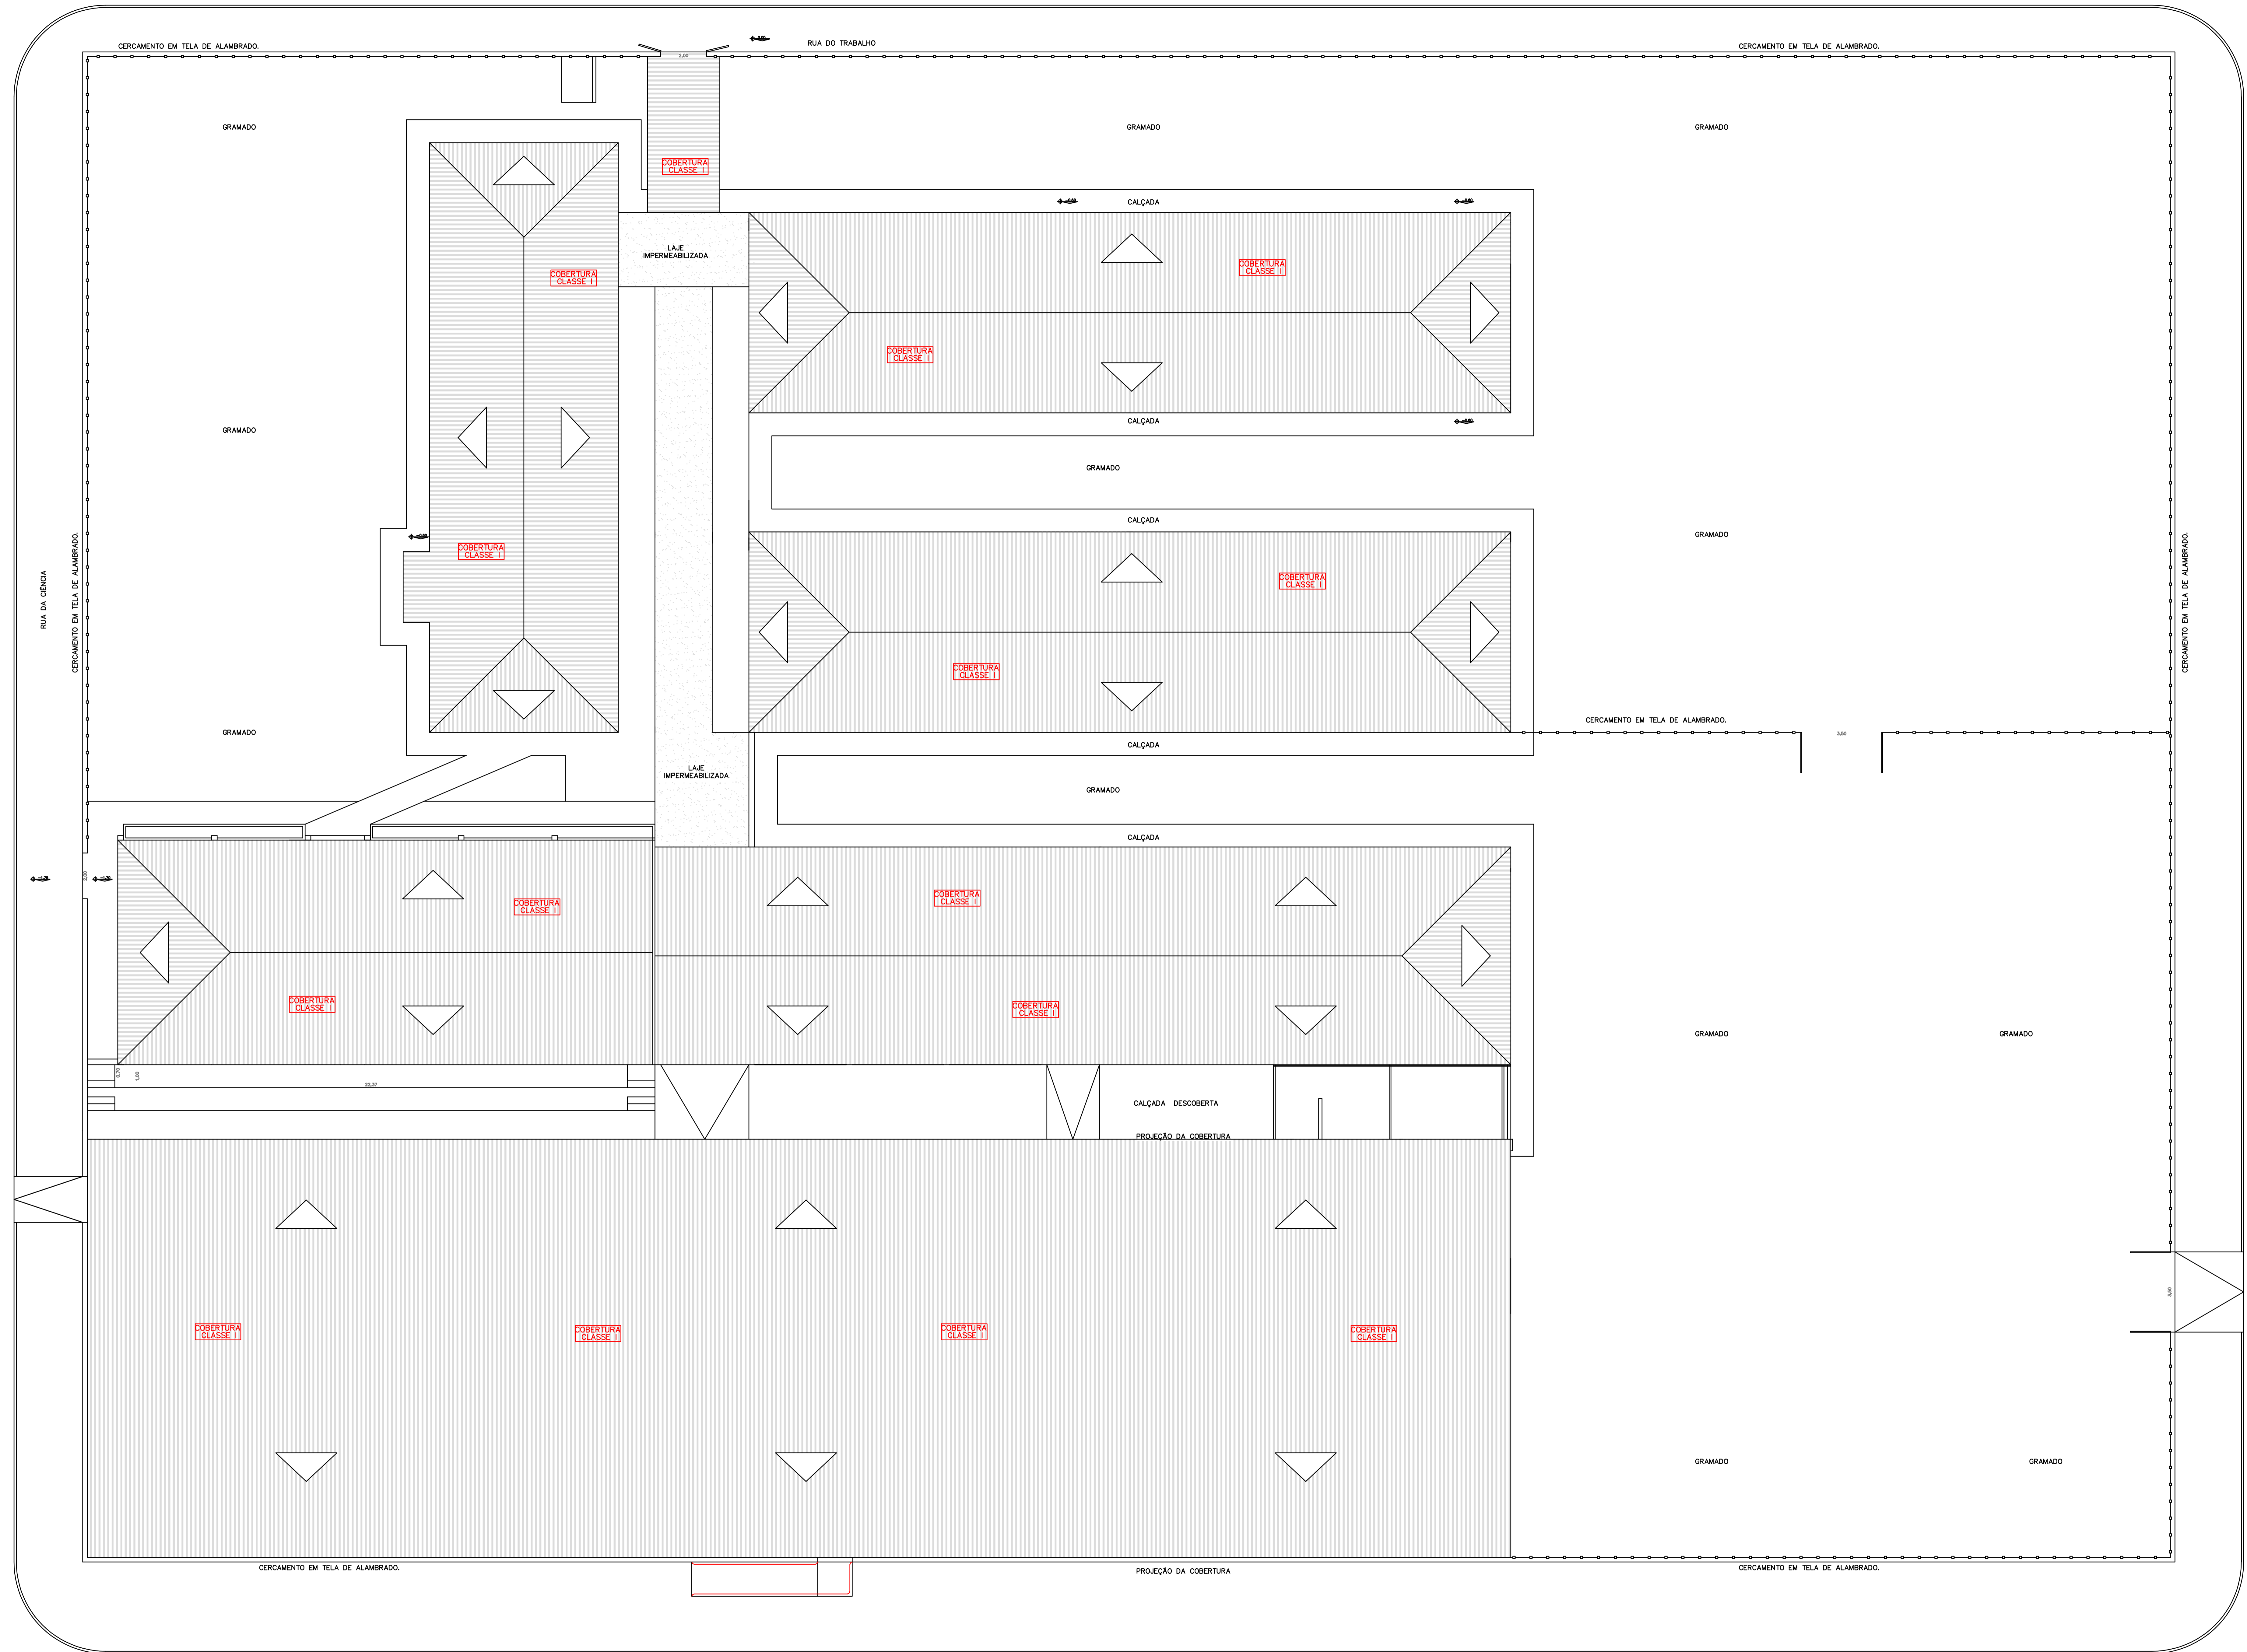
CERCAMENTO EM TELA DE ALAMBRADO.

RUA DO TRABALHO

CERCAMENTO EM TELA DE ALAMBRADO.

2,00

GRAMADO

GRAMADO

GRAMADO

COBERTURA CLASSE I

CALÇADA

LAJE IMPERMEABILIZADA

COBERTURA CLASSE I

COBERTURA CLASSE I

COBERTURA CLASSE I

GRAMADO

CALÇADA

GRAMADO

CALÇADA

RUA DA CIÊNCIA

CERCAMENTO EM TELA DE ALAMBRADO.

COBERTURA CLASSE I

GRAMADO

CERCAMENTO EM TELA DE ALAMBRADO.

COBERTURA CLASSE I

COBERTURA CLASSE I

GRAMADO

CERCAMENTO EM TELA DE ALAMBRADO.

3,50

CALÇADA

LAJE IMPERMEABILIZADA

GRAMADO

CALÇADA

COBERTURA CLASSE I

COBERTURA CLASSE I

COBERTURA CLASSE I

COBERTURA CLASSE I

GRAMADO

GRAMADO

22,37

CALÇADA DESCOBERTA

PROJEÇÃO DA COBERTURA

3,50

COBERTURA CLASSE I

COBERTURA CLASSE I

COBERTURA CLASSE I

COBERTURA CLASSE I

GRAMADO

GRAMADO

CERCAMENTO EM TELA DE ALAMBRADO.

PROJEÇÃO DA COBERTURA

CERCAMENTO EM TELA DE ALAMBRADO.